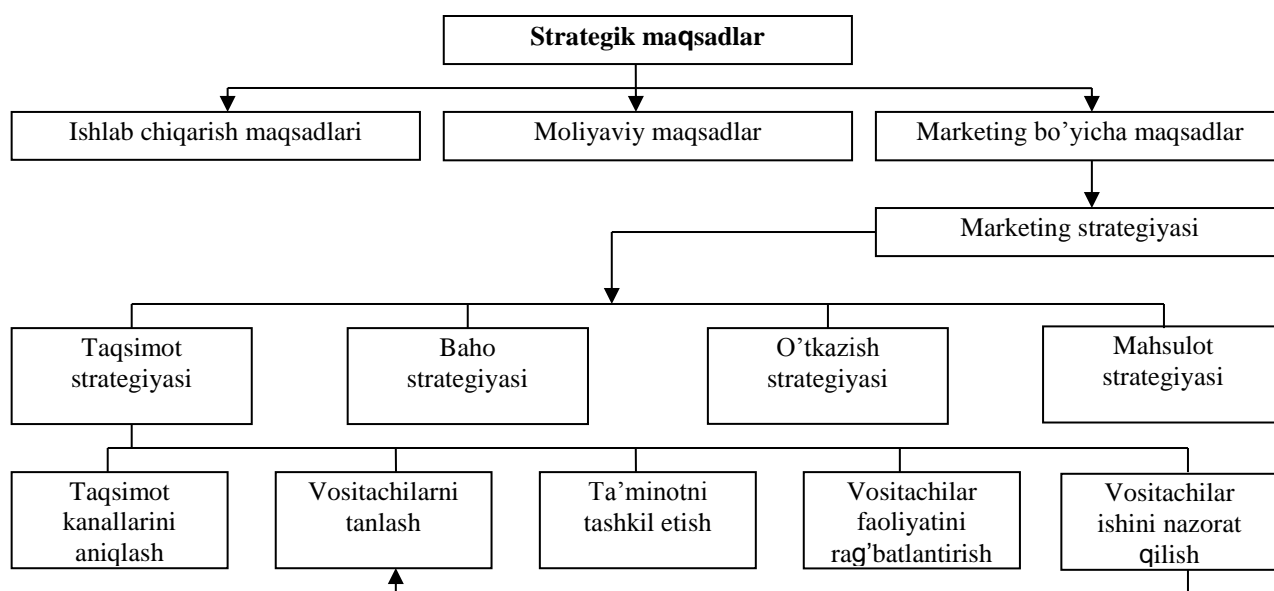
Strategik maqsadlar

Ishlab chiqarish maqsadlari

Moliyaviy maqsadlar

Marketing bo'yicha maqsadlar

Marketing strategiyasi

Taqsimot strategiyasi

Baho strategiyasi

O'tkazish strategiyasi

Mahsulot strategiyasi

Taqsimot kanallarini aniqlash

Vositachilarni tanlash

Ta'minotni tashkil etish

Vositachilar faoliyatini rag'batlantirish

Vositachilar ishini nazorat qilish